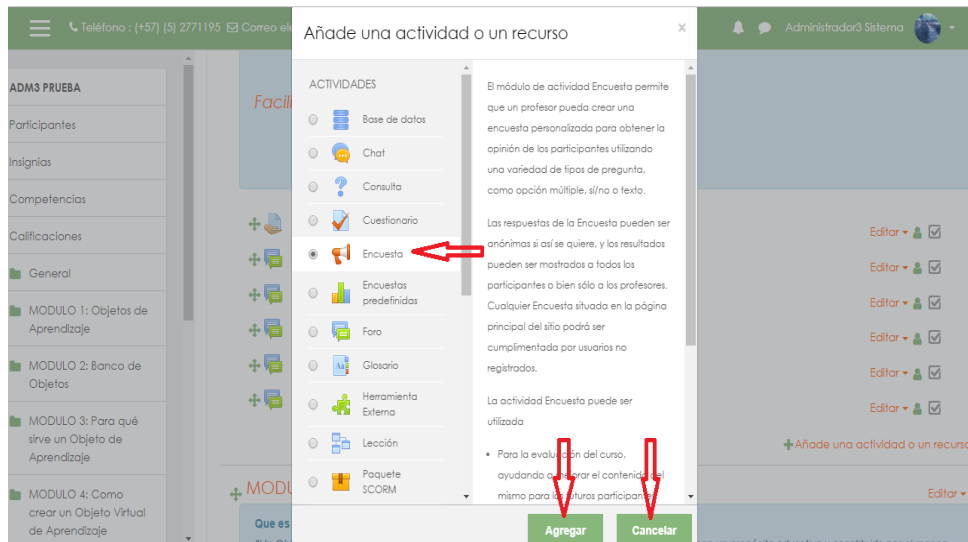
Teléfono : (+57) (5) 2771195 Correo el

Administrador3 Sistema

ADM3 PRUEBA

Participantes

Insignias

Competencias

Calificaciones

General

MODULO 1: Objetos de Aprendizaje

MODULO 2: Banco de Objetos

MODULO 3: Para qué sirve un Objeto de Aprendizaje

MODULO 4: Como crear un Objeto Virtual de Aprendizaje

Facil

Editor

Editor

Editor

Editor

Editor

Editor

Añade una actividad o un recurs

MODU

Editor

Que es

Añade una actividad o un recurso

×

ACTIVIDADES

Base de datos

Chat

Consulta

Cuestionario

Encuesta

Encuestas predefinidas

Foro

Glosario

Herramienta Externa

Lección

Paquete SCORM

El módulo de actividad Encuesta permite que un profesor pueda crear una encuesta personalizada para obtener la opinión de los participantes utilizando una variedad de tipos de pregunta, como opción múltiple, sí/no o texto.

Las respuestas de la Encuesta pueden ser anónimas si así se quiere, y los resultados pueden ser mostrados a todos los participantes o bien sólo a los profesores. Cualquier Encuesta situada en la página principal del sitio podrá ser cumplimentada por usuarios no registrados.

La actividad Encuesta puede ser utilizada

• Para la evaluación del curso, ayudando a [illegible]rar el contenido del mismo para los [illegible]turos participante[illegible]

Agregar

Cancelar